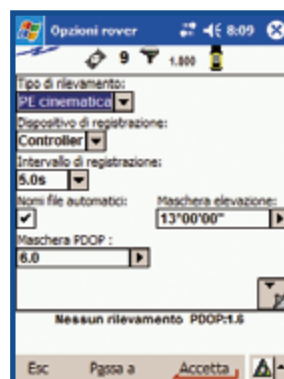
Opzioni rover 8:09

9 1.000

Tipo di rilevamento:
PE cinematica

Dispositivo di registrazione:
Controller

Intervallo di registrazione:
5.0s

Nomi file automatici:
✔

Maschera elevazione:
13°00'00"

Maschera PDOP :
6.0

Nessun rilevamento PDOP:1.6

Esc Passa a Accetta